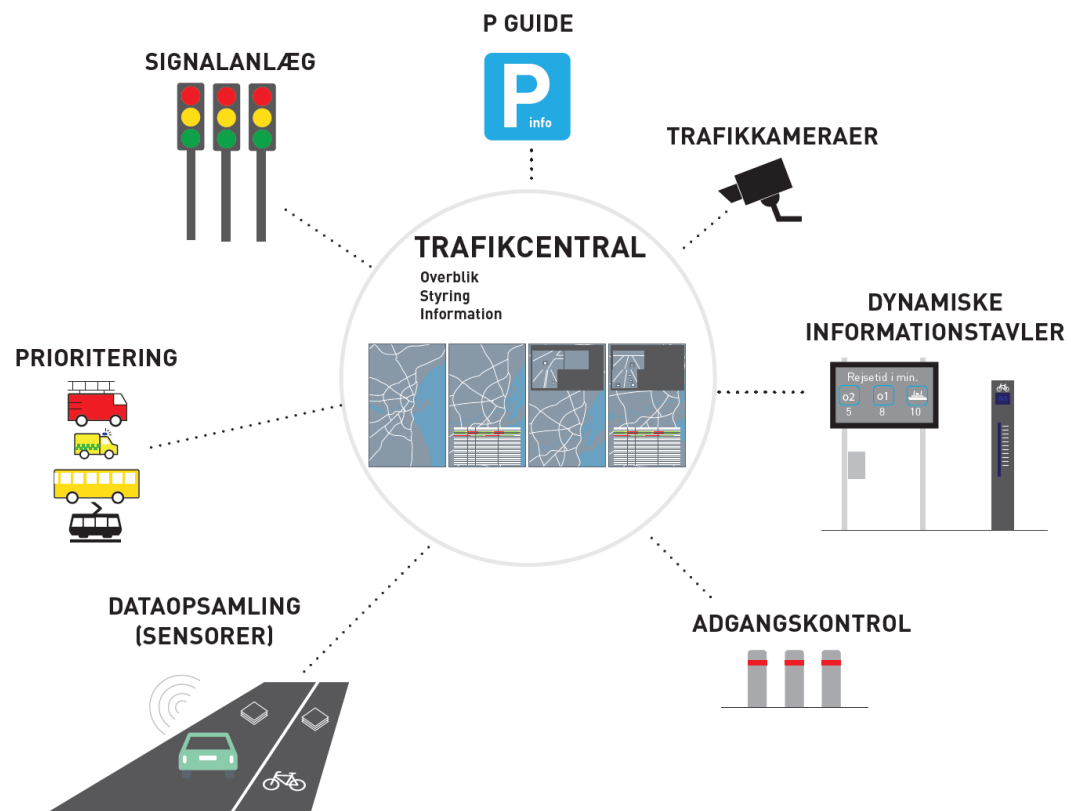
P GUIDE

P info

SIGNALANLÆG

TRAFIKKAMERAER

TRAFIKCENTRAL

Overblik
Styring
Information

DYNAMISKE INFORMATIONSTAVLER

Rejsetid i min.

o2 o1

5 8 10

PRIORITERING

DATAOPSAMLING (SENSORER)

ADGANGSKONTROL